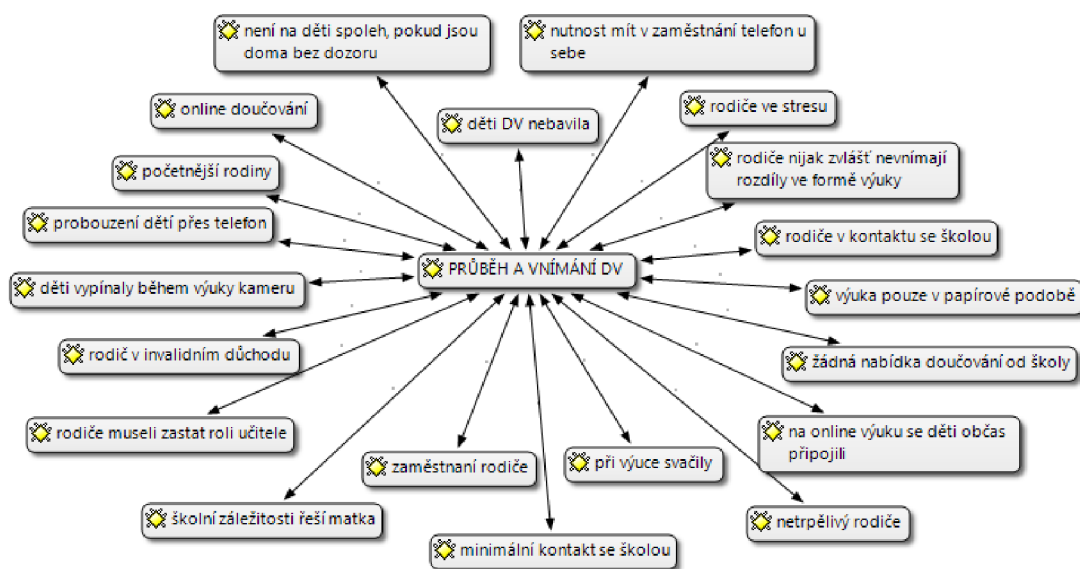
není na děti spoleh, pokud jsou doma bez dozoru

nutnost mít v zaměstnání telefon u sebe

online doučování

děti DV nebavila

rodiče ve stresu

početnější rodiny

rodiče nijak zvlášť nevnímají rozdíly ve formě výuky

probouzení dětí přes telefon

rodiče v kontaktu se školou

PRŮBĚH A VNÍMÁNÍ DV

děti vypínaly během výuky kameru

výuka pouze v papírové podobě

rodič v invalidním důchodu

žádná nabídka doučování od školy

rodiče museli zastat roli učitele

na online výuku se děti občas připojili

zaměstnaní rodiče

při výuce svačily

školní záležitosti řeší matka

netrpělivý rodiče

minimální kontakt se školou